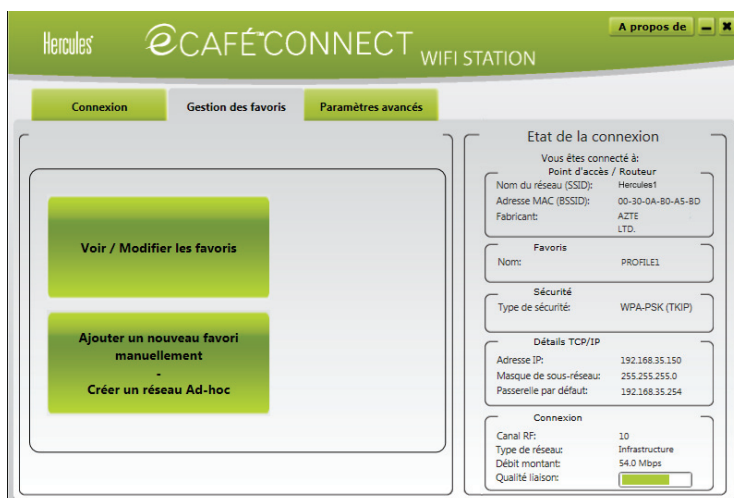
Hercules eCAFÉ™CONNECT WIFI STATION

A propos de

Connexion
Gestion des favoris
Paramètres avancés

Voir / Modifier les favoris

Ajouter un nouveau favori manuellement
-
Créer un réseau Ad-hoc

Etat de la connexion

Vous êtes connecté à:

Point d'accès / Routeur

| | |
|---|---|
| Nom du réseau (SSID): | Hercules1 |
| Adresse MAC (BSSID): | 00-30-0A-B0-A5-BD |
| Fabricant: | AZTE LTD. |

Favoris

| | |
|---|---|
| Nom: | PROFILE1 |

Sécurité

| | |
|---|---|
| Type de sécurité: | WPA-PSK (TKIP) |

Détails TCP/IP

| | |
|---|---|
| Adresse IP: | 192.168.35.150 |
| Masque de sous-réseau: | 255.255.255.0 |
| Passerelle par défaut: | 192.168.35.254 |

Connexion

| | |
|---|---|
| Canal RF: | 10 |
| Type de réseau: | Infrastructure |
| Débit montant: | 54.0 Mbps |
| Qualité liaison: | |